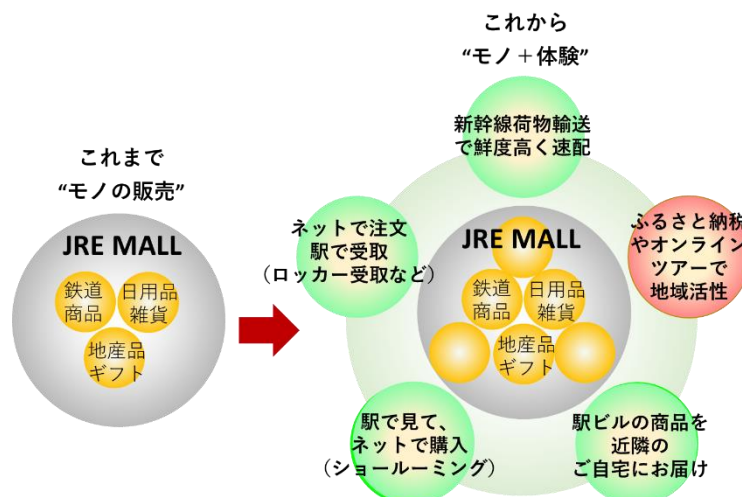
これまで
"モノの販売"

JRE MALL

鉄道
商品

日用品
雑貨

地産品
ギフト

これから
"モノ＋体験"

新幹線荷物輸送
で鮮度高く速配

ネットで注文
駅で受取
（ロッカー受取など）

JRE MALL

鉄道
商品

日用品
雑貨

地産品
ギフト

ふるさと納税
やオンライン
ツアーで
地域活性

駅で見て、
ネットで購入
（ショールーミング）

駅ビルの商品を
近隣の
ご自宅にお届け